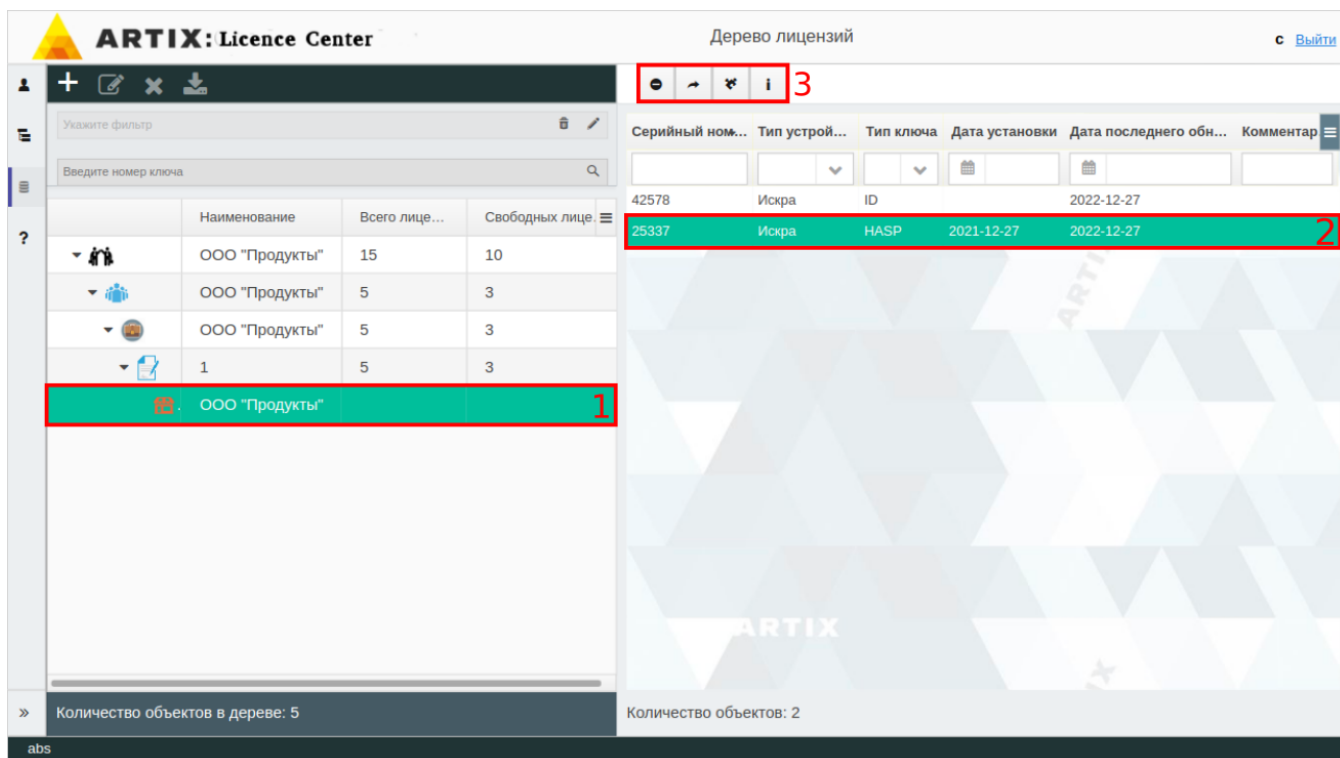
ARTIX: Licence Center

Дерево лицензий

с Выйти

Укажите фильтр

Введите номер ключа

| | Наименование | Всего лице... | Свободных лице... |
|---|---|---|---|
| | ООО "Продукты" | 15 | 10 |
| | ООО "Продукты" | 5 | 3 |
| | ООО "Продукты" | 5 | 3 |
| | 1 | 5 | 3 |
| | ООО "Продукты" | | |

1

3

| Серийный ном... | Тип устрой... | Тип ключа | Дата установки | Дата последнего обн... | Комментар |
|---|---|---|---|---|---|
| 42578 | Искра | ID | | 2022-12-27 | |
| 25337 | Искра | HASP | 2021-12-27 | 2022-12-27 | |

2

ARTIX

Количество объектов в дереве: 5

Количество объектов: 2

abs